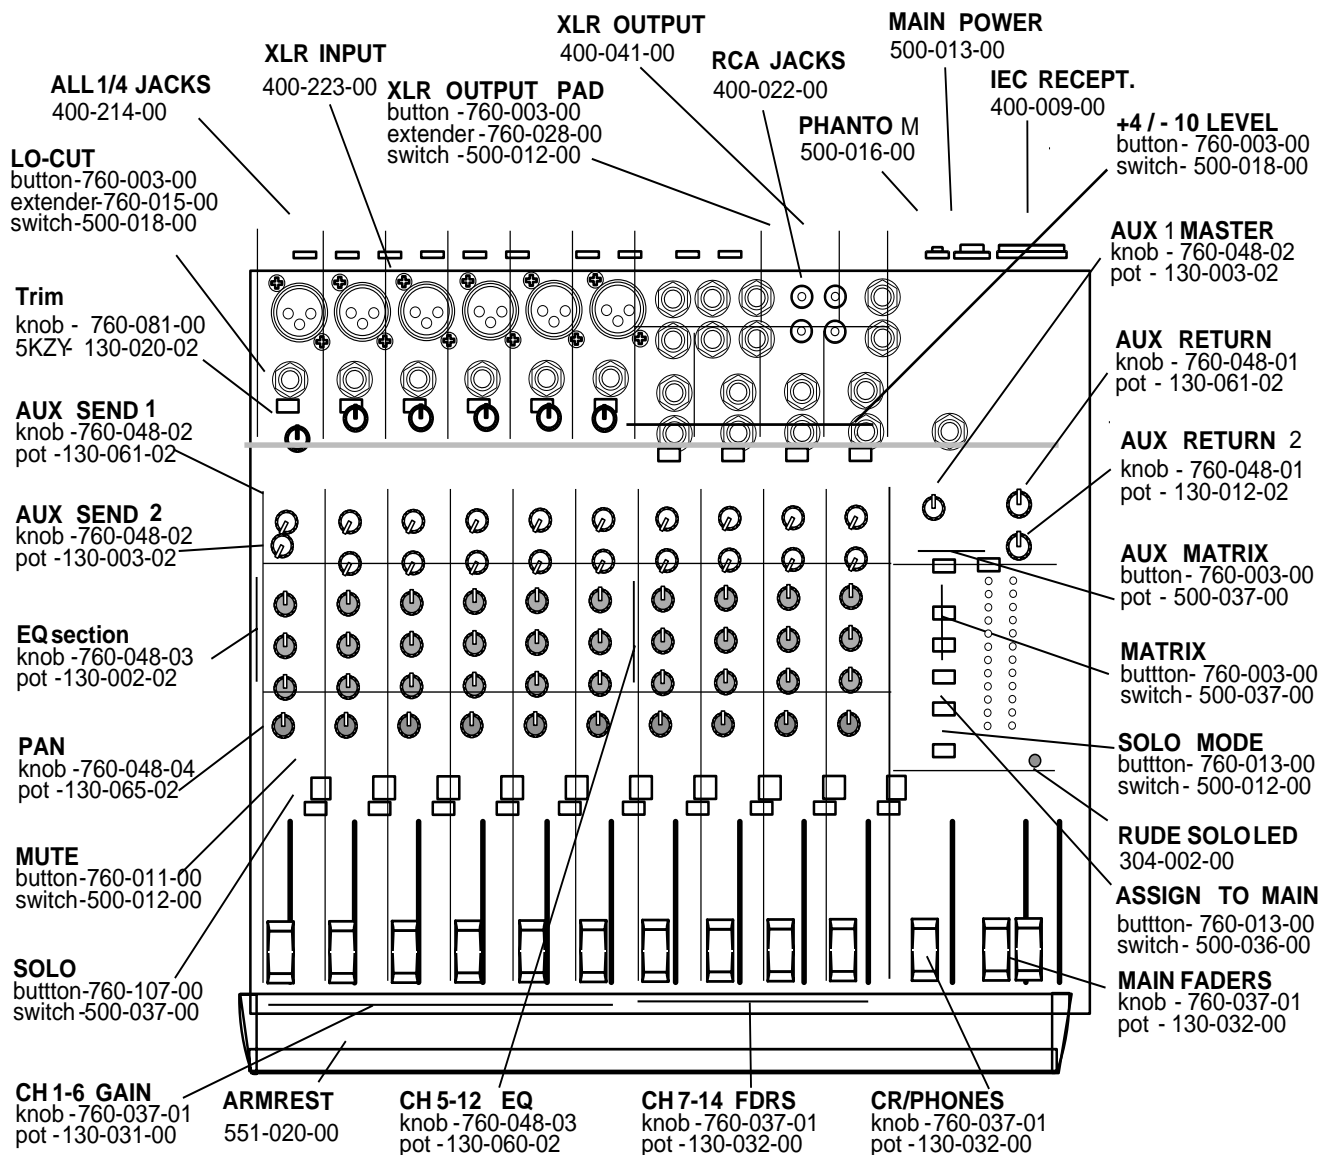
XLR OUTPUT
400-041-00

MAIN POWER
500-013-00

XLR INPUT
400-223-00

RCA JACKS
400-022-00

IEC RECEPT.
400-009-00

ALL 1/4 JACKS
400-214-00

XLR OUTPUT PAD
button -760-003-00
extender-760-028-00
switch -500-012-00

PHANTO M
500-016-00

+4 / - 10 LEVEL
button- 760-003-00
switch- 500-018-00

LO-CUT
button-760-003-00
extender-760-015-00
switch-500-018-00

AUX 1 MASTER
knob - 760-048-02
pot - 130-003-02

Trim
knob - 760-081-00
5KZY- 130-020-02

AUX RETURN
knob - 760-048-01
pot - 130-061-02

AUX SEND 1
knob -760-048-02
pot -130-061-02

AUX RETURN 2
knob - 760-048-01
pot - 130-012-02

AUX SEND 2
knob -760-048-02
pot -130-003-02

AUX MATRIX
button- 760-003-00
pot - 500-037-00

EQ section
knob -760-048-03
pot -130-002-02

MATRIX
buttton- 760-003-00
switch- 500-037-00

PAN
knob -760-048-04
pot -130-065-02

SOLO MODE
buttton- 760-013-00
switch- 500-012-00

MUTE
button-760-011-00
switch-500-012-00

RUDE SOLO LED
304-002-00

ASSIGN TO MAIN
buttton- 760-013-00
switch- 500-036-00

SOLO
buttton-760-107-00
switch-500-037-00

MAIN FADERS
knob - 760-037-01
pot - 130-032-00

CH 1-6 GAIN
knob -760-037-01
pot -130-031-00

ARMREST
551-020-00

CH 5-12 EQ
knob -760-048-03
pot -130-060-02

CH 7-14 FDRS
knob -760-037-01
pot -130-032-00

CR/PHONES
knob -760-037-01
pot -130-032-00